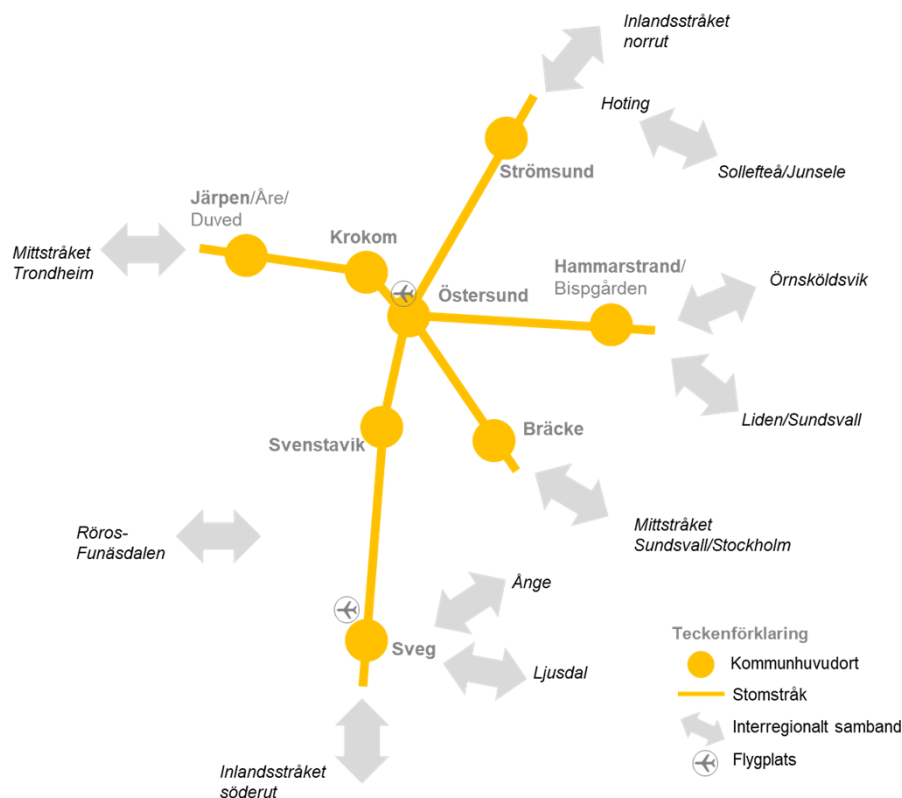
Inlandsstråket norrut

Hoting

Sollefteå/Junsele

Strömsund

Järpen/Åre/ Duved

Krokom

Mittstråket Trondheim

Östersund

Hammarstrand/ Bispgården

Örnsköldsvik

Liden/Sundsvall

Svenstavik

Bräcke

Mittstråket Sundsvall/Stockholm

Röros-Funäsdalen

Ånge

Sveg

Ljusdal

Inlandsstråket söderut

Teckenförklaring
Kommunhuvudort
Stomstråk
Interregionalt samband
Flygplats